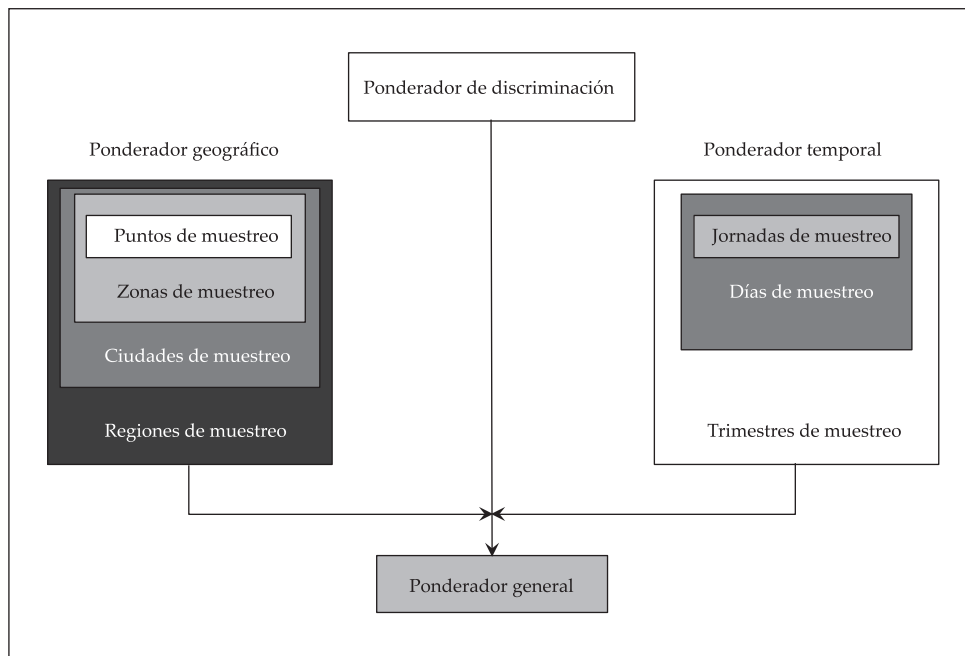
Ponderador de discriminación

Ponderador geográfico

Puntos de muestreo

Zonas de muestreo

Ciudades de muestreo

Regiones de muestreo

Ponderador temporal

Jornadas de muestreo

Días de muestreo

Trimestres de muestreo

Ponderador general